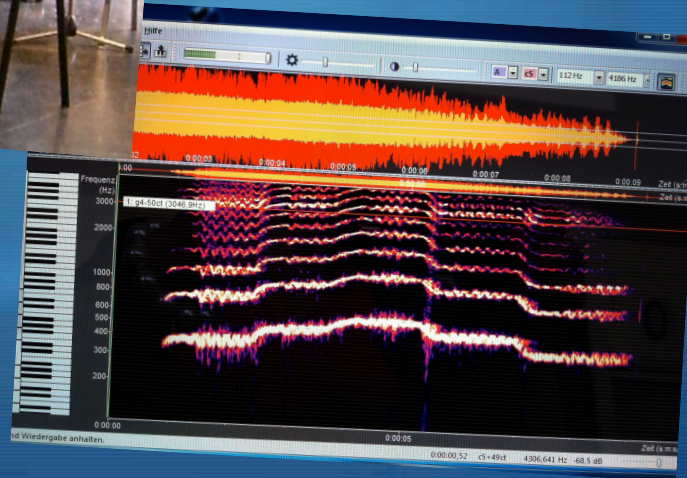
Hilfe

A c5 112 Hz 4186 Hz

0:00:03 0:00:04 0:00:05 0:00:06 0:00:07 0:00:08 0:00:09 Zeit (s:m

Frequenz (Hz)

0:00 0:00:05 0:00:10 Zeit (s:m

1: g4-50ct (3046,9Hz)

3000 2000 1000 800 600 500 400 300 200

0:00:00 0:00:05 Zeit (s:m

nd Wiedergabe anhalten.

0:00:00,52 c5+49ct 4306,641 Hz -68,5 dB